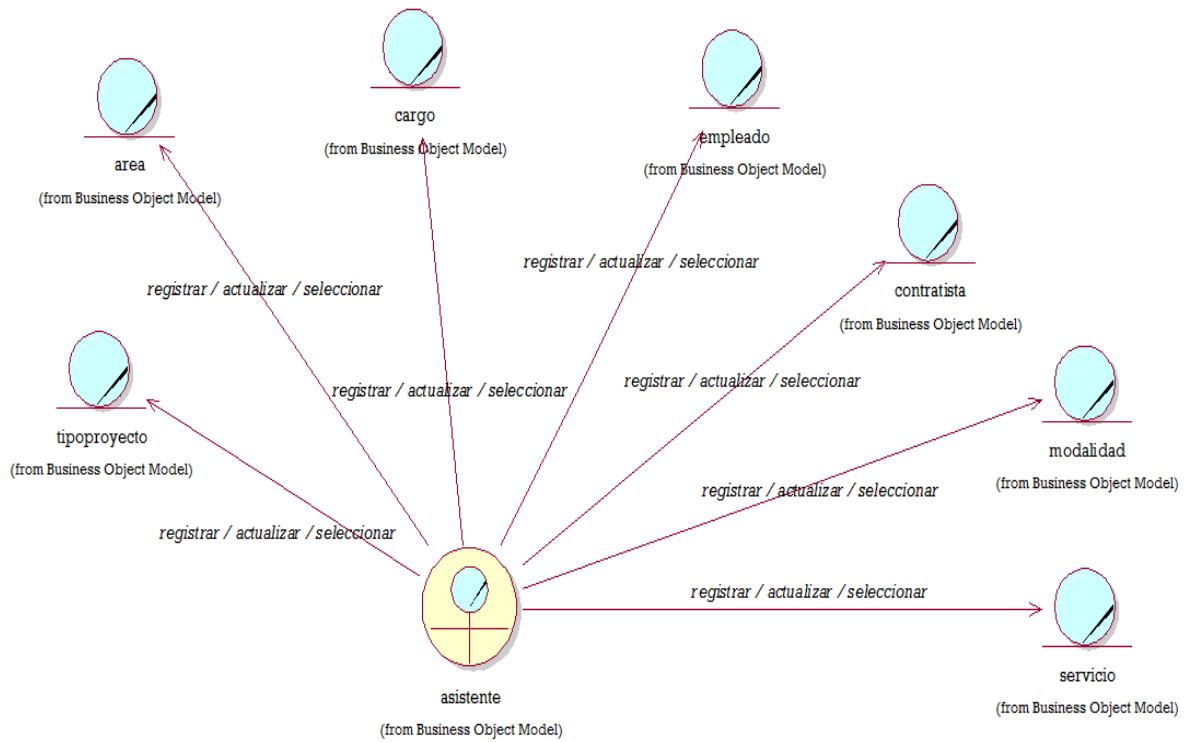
cargo
(from Business Object Model)

empleado
(from Business Object Model)

area
(from Business Object Model)

registrar / actualizar / seleccionar

registrar / actualizar / seleccionar

contratista
(from Business Object Model)

registrar / actualizar / seleccionar

registrar / actualizar / seleccionar

tipoproyecto
(from Business Object Model)

modalidad
(from Business Object Model)

registrar / actualizar / seleccionar

registrar / actualizar / seleccionar

registrar / actualizar / seleccionar

asistente
(from Business Object Model)

servicio
(from Business Object Model)